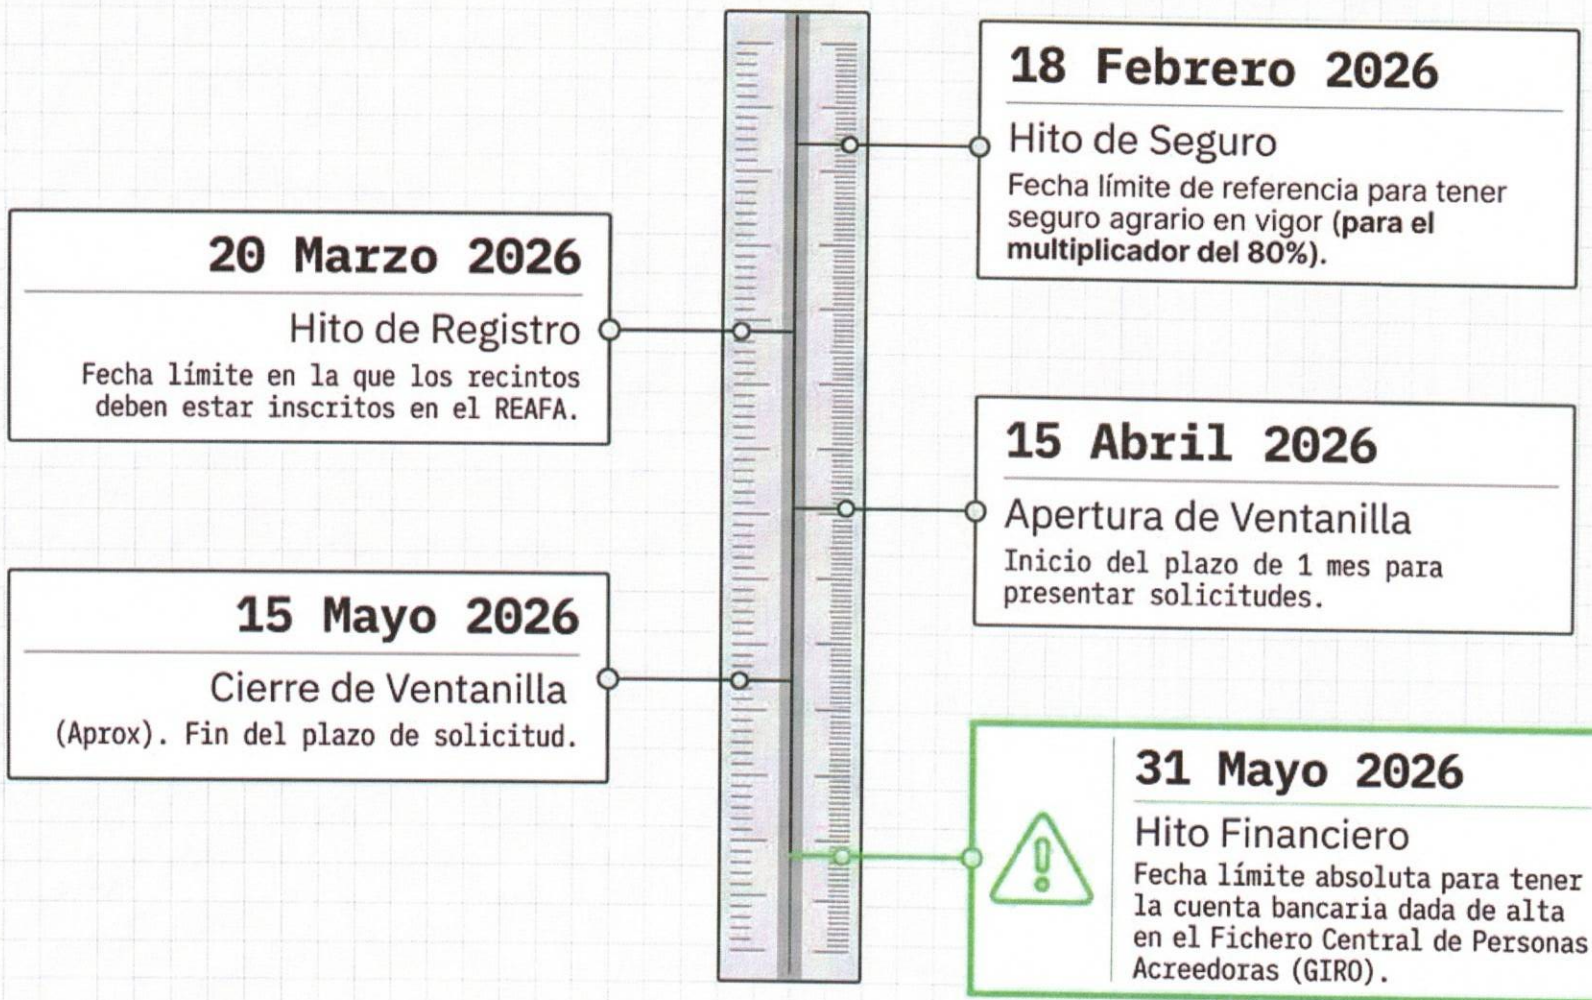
18 Febrero 2026

Hito de Seguro

Fecha límite de referencia para tener seguro agrario en vigor (para el multiplicador del 80%).

20 Marzo 2026

Hito de Registro

Fecha límite en la que los recintos deben estar inscritos en el REAFA.

15 Abril 2026

Apertura de Ventanilla

Inicio del plazo de 1 mes para presentar solicitudes.

15 Mayo 2026

Cierre de Ventanilla

(Aprox). Fin del plazo de solicitud.

31 Mayo 2026

Hito Financiero

Fecha límite absoluta para tener la cuenta bancaria dada de alta en el Fichero Central de Personas Acreedoras (GIRO).